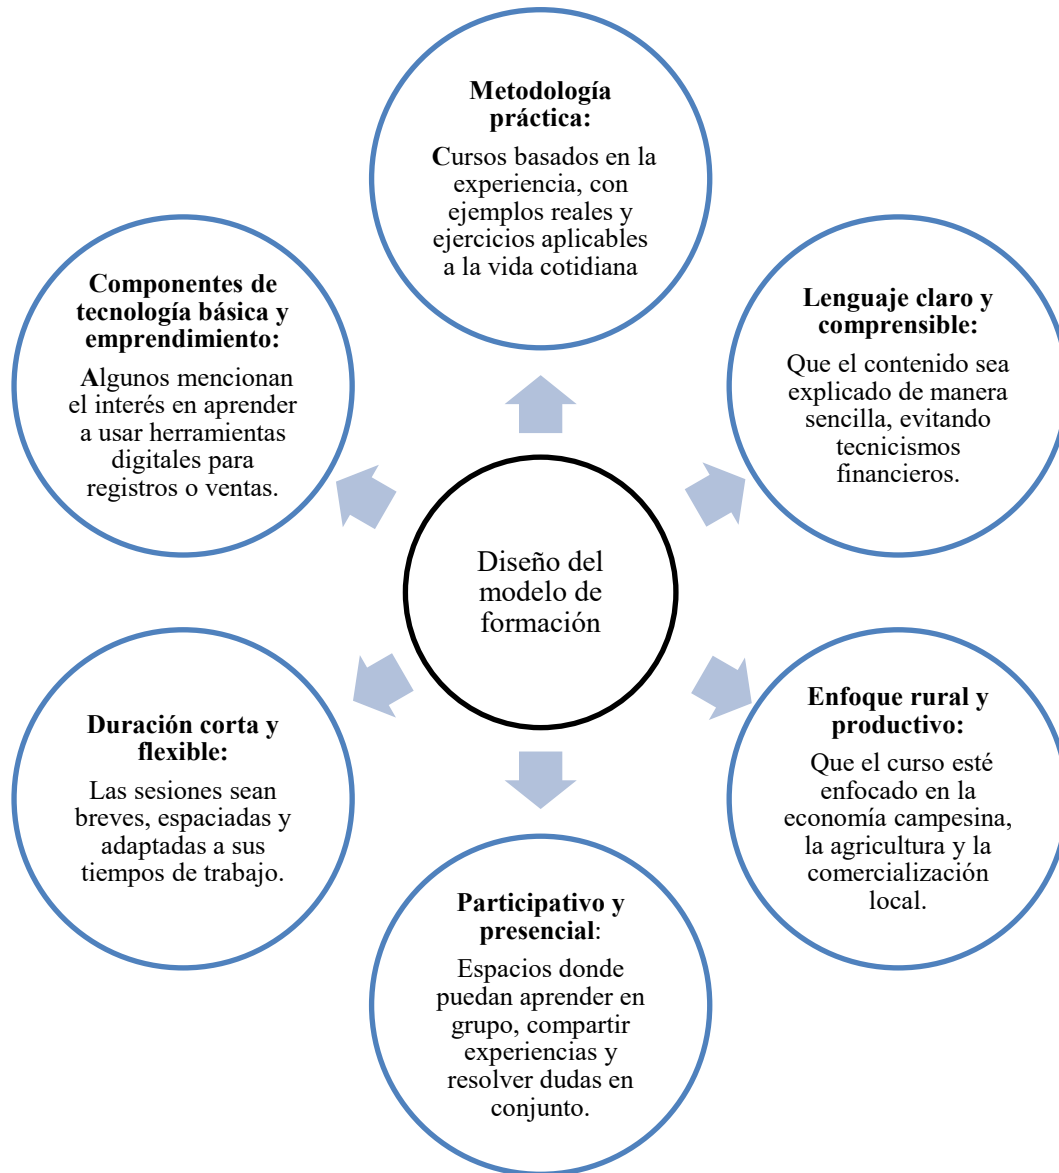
Diseño del modelo de formación

Metodología práctica:

Cursos basados en la experiencia, con ejemplos reales y ejercicios aplicables a la vida cotidiana

Lenguaje claro y comprensible:

Que el contenido sea explicado de manera sencilla, evitando tecnicismos financieros.

Enfoque rural y productivo:

Que el curso esté enfocado en la economía campesina, la agricultura y la comercialización local.

Participativo y presencial:

Espacios donde puedan aprender en grupo, compartir experiencias y resolver dudas en conjunto.

Duración corta y flexible:

Las sesiones sean breves, espaciadas y adaptadas a sus tiempos de trabajo.

Componentes de tecnología básica y emprendimiento:

Algunos mencionan el interés en aprender a usar herramientas digitales para registros o ventas.